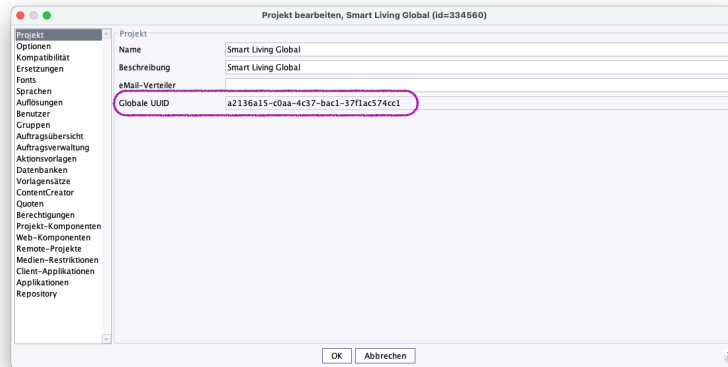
Projekt bearbeiten, Smart Living Global (id=334560)

Projekt
Optionen
Kompatibilität
Ersetzungen
Fonts
Sprachen
Auflösungen
Benutzer
Gruppen
Auftragsübersicht
Auftragsverwaltung
Aktionsvorlagen
Datenbanken
Vorlagensätze
ContentCreator
Quoten
Berechtigungen
Projekt-Komponenten
Web-Komponenten
Remote-Projekte
Medien-Restriktionen
Client-Applikationen
Applikationen
Repository

Projekt

| Name | Smart Living Global |
|---|---|
| Beschreibung | Smart Living Global |
| eMail-Verteiler | |
| Globale UUID | a2136a15-c0aa-4c37-bac1-37f1ac574cc1 |

OK Abbrechen